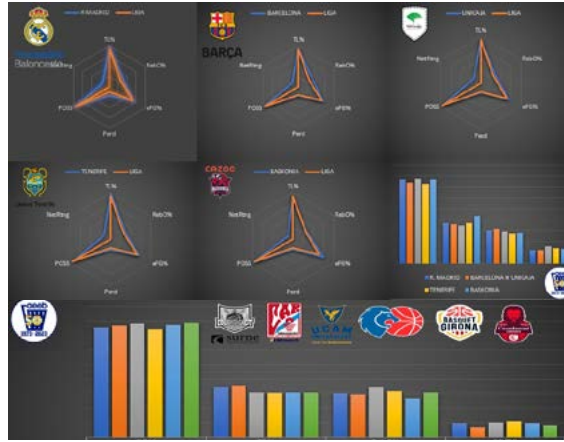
R.MADRID LIGA
Baloncesto
T.%
NetRtng
RebO%
eFG%
POSS
Perd

BARCELONA LIGA
BARÇA
T.%
NetRtng
RebO%
eFG%
POSS
Perd

UNICAJA LIGA
T.%
NetRtng
RebO%
eFG%
POSS
Perd

TENERIFE LIGA
T.%
NetRtng
RebO%
eFG%
POSS
Perd

BASKONIA LIGA
T.%
NetRtng
RebO%
eFG%
POSS
Perd

R. MADRID BARCELONA UNICAJA
TENERIFE BASKONIA

BASQUET GIRONA
UCAM